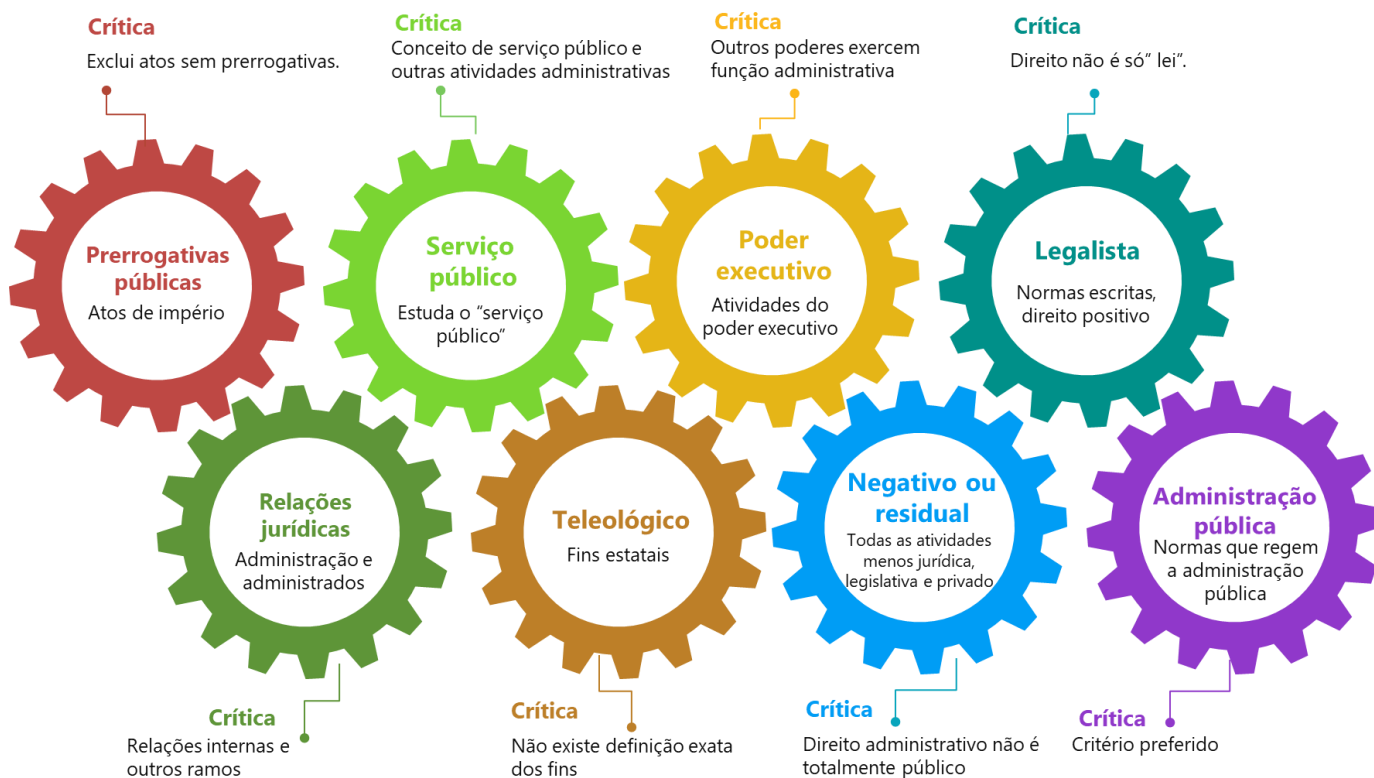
Crítica
Exclui atos sem prerrogativas.

Crítica
Conceito de serviço público e outras atividades administrativas

Crítica
Outros poderes exercem função administrativa

Crítica
Direito não é só" lei".

Prerrogativas públicas
Atos de império

Serviço público
Estuda o "serviço público"

Poder executivo
Atividades do poder executivo

Legalista
Normas escritas, direito positivo

Relações jurídicas
Administração e administrados

Teleológico
Fins estatais

Negativo ou residual
Todas as atividades menos jurídica, legislativa e privado

Administração pública
Normas que regem a administração pública

Crítica
Relações internas e outros ramos

Crítica
Não existe definição exata dos fins

Crítica
Direito administrativo não é totalmente público

Crítica
Critério preferido